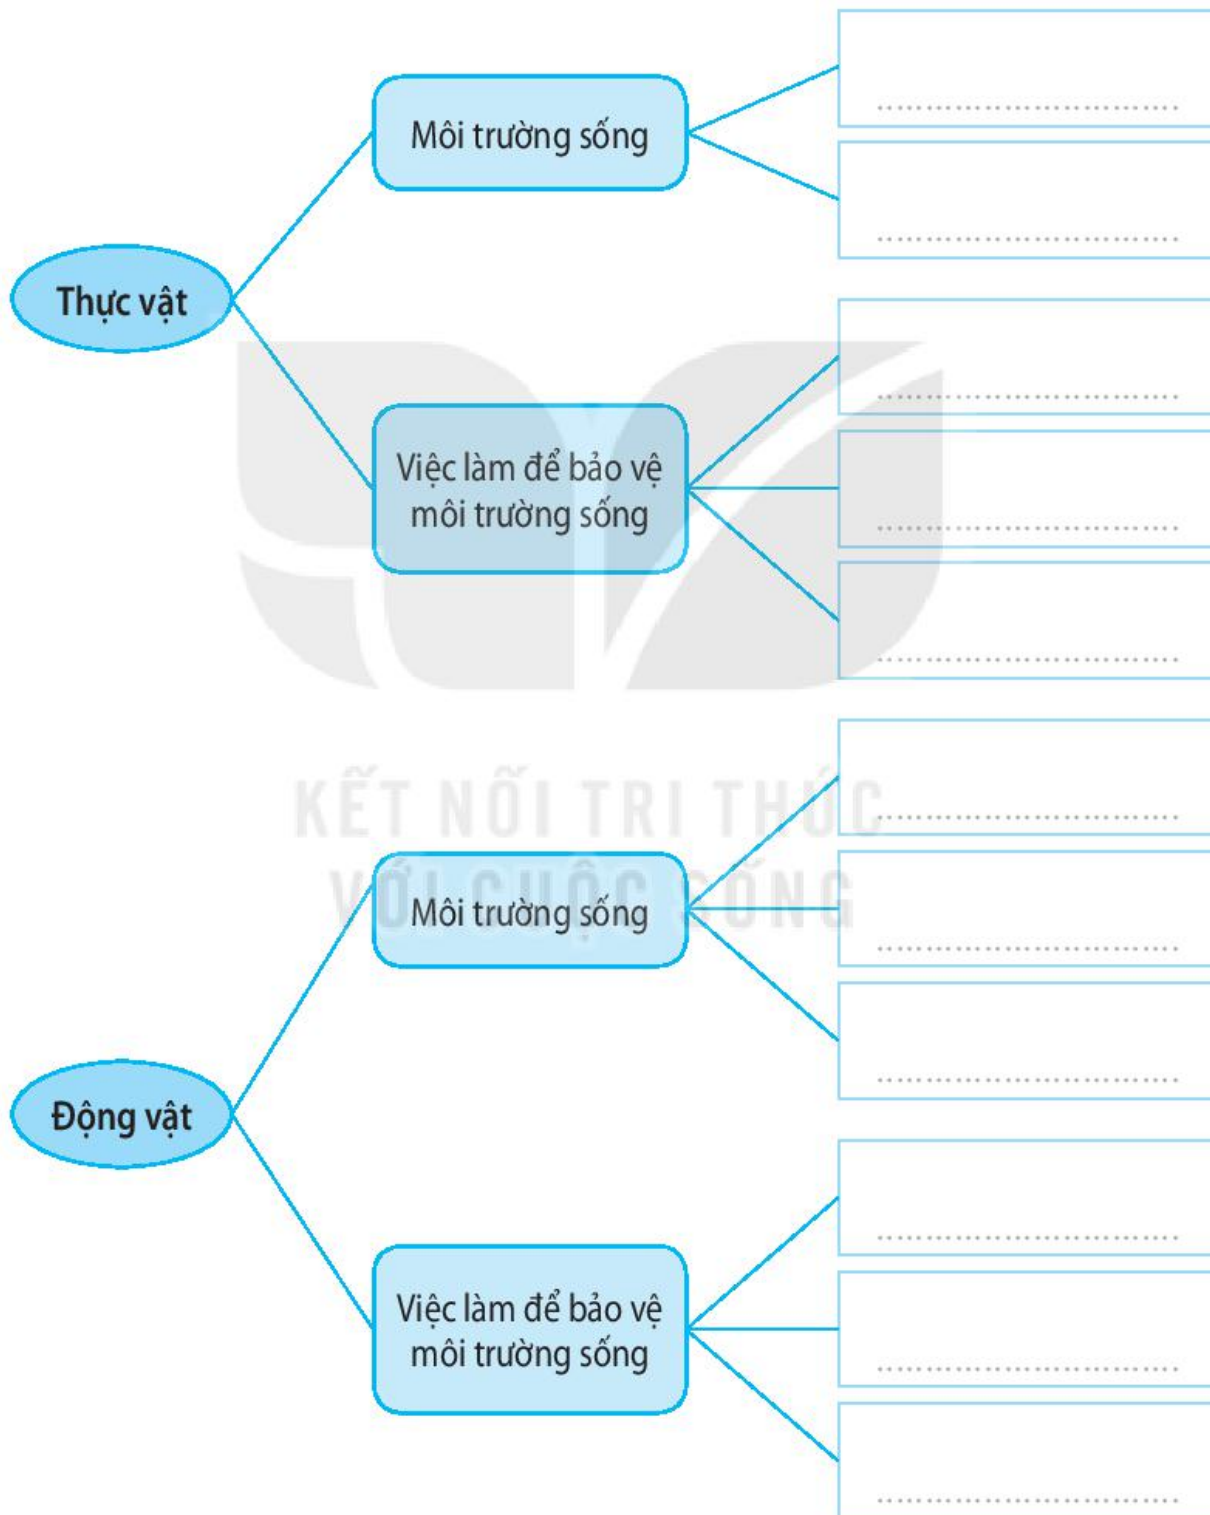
Thực vật

Môi trường sống

..............................

..............................

Việc làm để bảo vệ môi trường sống

..............................

..............................

..............................

KẾT NỐI TRI THỨC VỚI CUỘC SỐNG

Động vật

Môi trường sống

..............................

..............................

..............................

Việc làm để bảo vệ môi trường sống

..............................

..............................

..............................